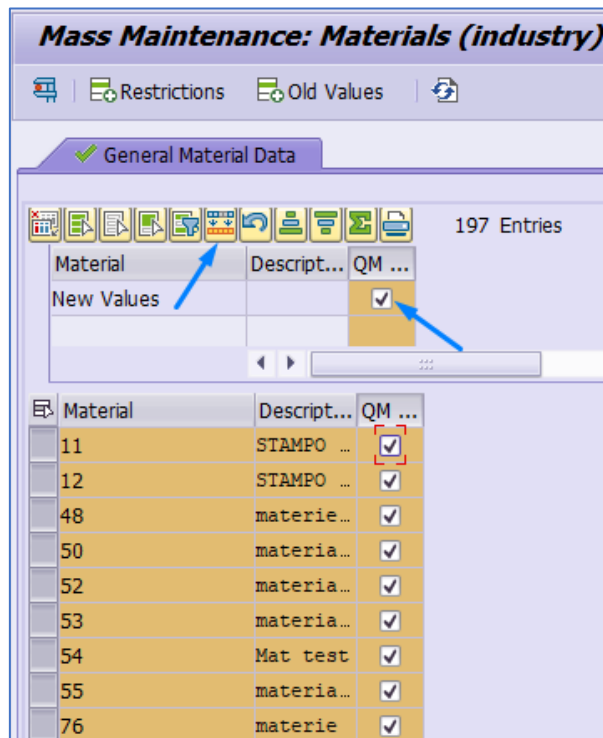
Mass Maintenance: Materials (industry)

Restrictions Old Values

General Material Data

197 Entries

| Material | Descript... | QM ... |
|---|---|---|
| New Values | | ✓ |
| | | |

| Material | Descript... | QM ... |
|---|---|---|
| 11 | STAMPO ... | ✓ |
| 12 | STAMPO ... | ✓ |
| 48 | materie... | ✓ |
| 50 | materia... | ✓ |
| 52 | materia... | ✓ |
| 53 | materia... | ✓ |
| 54 | Mat test | ✓ |
| 55 | materia... | ✓ |
| 76 | materie | ✓ |